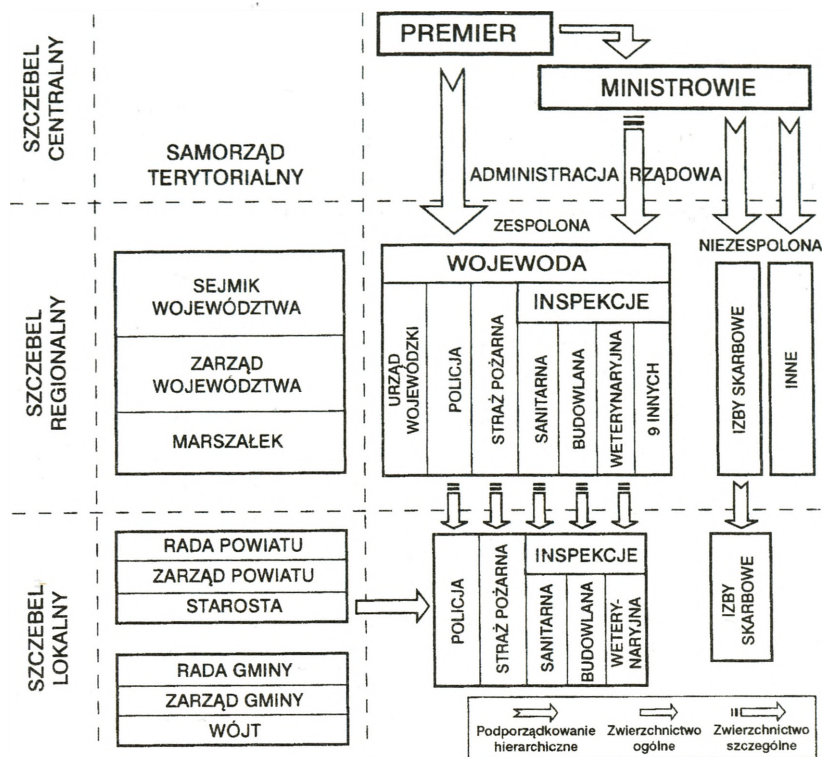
SZCZEBEL CENTRALNY

PREMIER

MINISTROWIE

SAMORZĄD TERYTORIALNY

ADMINISTRACJA RZĄDOWA

ZESPOLONA

NIEZESPOLONA

SZCZEBEL REGIONALNY

SEJMIK WOJEWÓDZTWA

ZARZĄD WOJEWÓDZTWA

MARSZAŁEK

WOJEWODA

URZĄD WOJEWÓDZKI

POLICJA

STRAŻ POŻARNA

INSPEKCJE

SANITARNA

BUDOWLANA

WETERYNARYJNA

9 INNYCH

IZBY SKARBOWE

INNE

SZCZEBEL LOKALNY

RADA POWIATU

ZARZĄD POWIATU

STAROSTA

RADA GMINY

ZARZĄD GMINY

WÓJT

POLICJA

STRAŻ POŻARNA

INSPEKCJE

SANITARNA

BUDOWLANA

WETERYNARYJNA

IZBY SKARBOWE

Podporządkowanie hierarchiczne

Zwierzchnictwo ogólne

Zwierzchnictwo szczególne